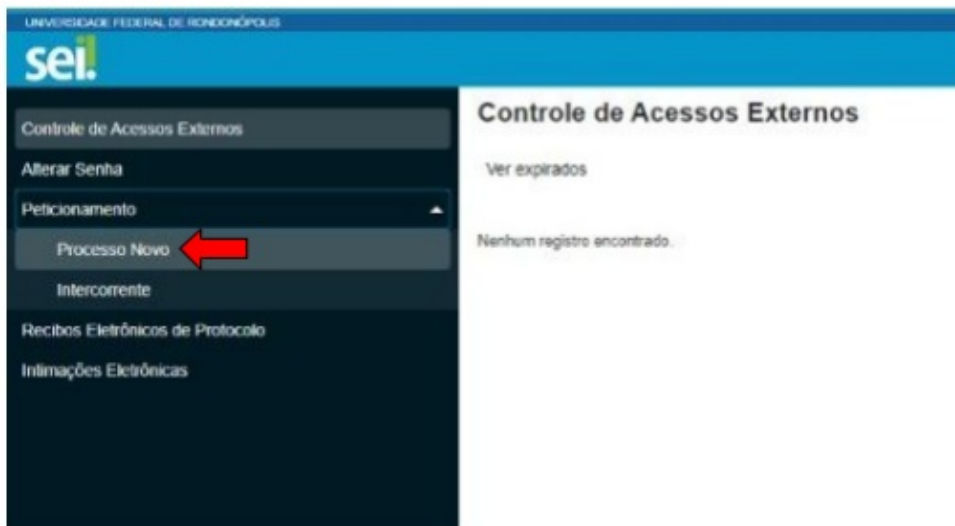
UNIVERSIDADE FEDERAL DE RONDONÓPOLIS

sei!

Controle de Acessos Externos

Alterar Senha

Peticionamento

Processo Novo

Intercorrente

Recibos Eletrônicos de Protocolo

Intimações Eletrônicas

Controle de Acessos Externos

Ver expirados

Nenhum registro encontrado.